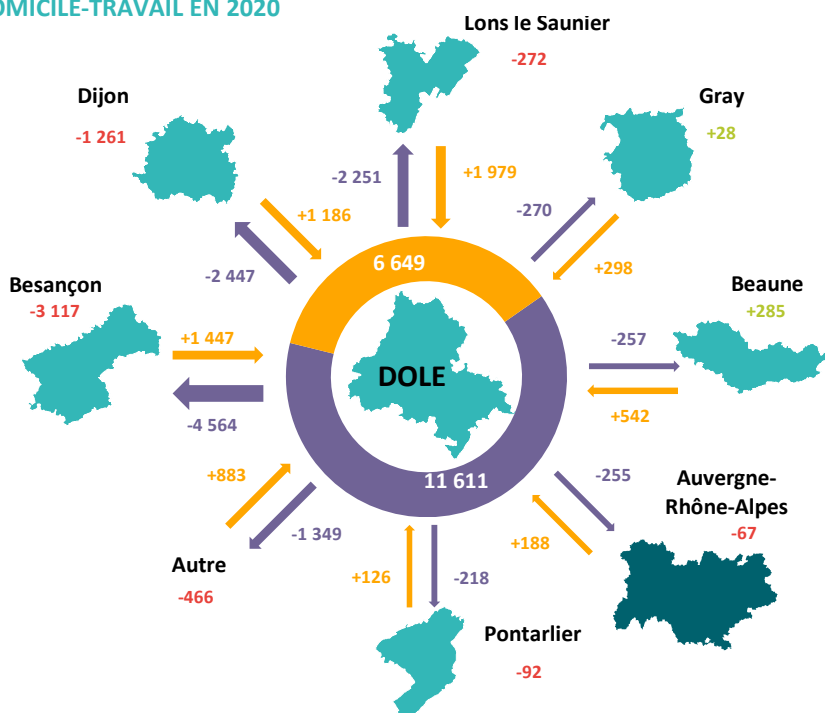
OMICILE-TRAVAIL EN 2020

Lons le Saunier
-272

Dijon
-1 261

Gray
+28

-2 251
+1 979

+1 186
-270

-2 447
+298

6 649

Besançon
-3 117

Beaune
+285

+1 447
-257

DOLE

-4 564
+542

-255

+883

11 611

Auvergne-Rhône-Alpes
-67

-1 349
+188

Autre
-466

+126
-218

Pontarlier
-92